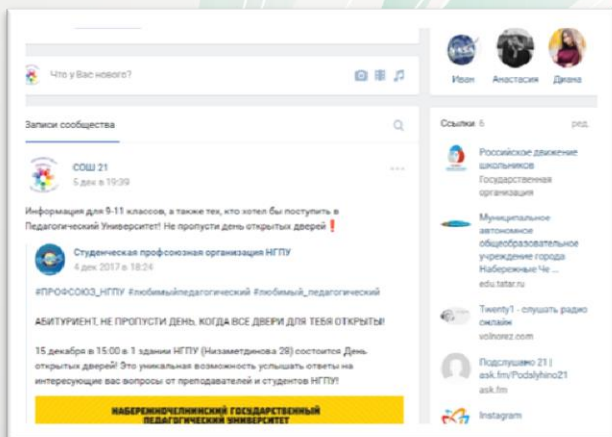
Что у Вас нового?

Иван Анастасия Диана

Записи сообщества

СОШ 21
5 дек в 19:39

Информация для 9-11 классов, а также тех, кто хотел бы поступить в Педагогический Университет! Не пропусти день открытых дверей❗

Студенческая профсоюзная организация НГПУ
4 дек 2017 в 18:24

#ПРОФСОЮЗ_НГПУ #любимыйпедагогический #любимый_педагогический

АБИТУРИЕНТ, НЕ ПРОПУСТИ ДЕНЬ, КОГДА ВСЕ ДВЕРИ ДЛЯ ТЕБЯ ОТКРЫТЫ!

15 декабря в 15:00 в 1 здании НГПУ (Низаметдинова 28) состоится День открытых дверей! Это уникальная возможность услышать ответы на интересующие вас вопросы от преподавателей и студентов НГПУ!

НАБЕРЕЖНОЧЕЛНИНСКИЙ ГОСУДАРСТВЕННЫЙ ПЕДАГОГИЧЕСКИЙ УНИВЕРСИТЕТ

Ссылки 6 ред.

Российское движение школьников
Государственная организация

Муниципальное автономное общеобразовательное учреждение города Набережные Че...
edu.tatar.ru

Twenty1 - слушать радио онлайн
volnorez.com

Подслушано 21 | ask.fm/Podslyhino21
ask.fm

Instagram